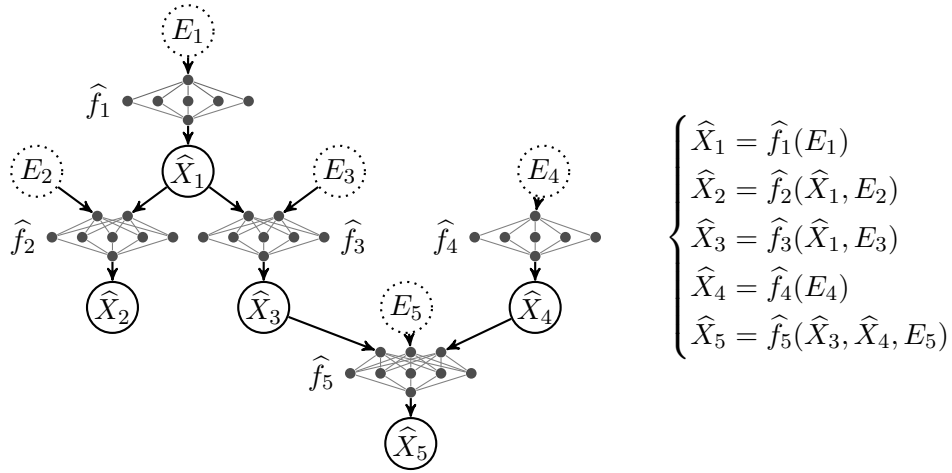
$E_1$

$\widehat{f}_1$

$E_2$ $\widehat{X}_1$ $E_3$ $E_4$

$\widehat{f}_2$ $\widehat{f}_3$ $\widehat{f}_4$

$\widehat{X}_2$ $\widehat{X}_3$ $E_5$ $\widehat{X}_4$

$\widehat{f}_5$

$\widehat{X}_5$

$\begin{cases} \widehat{X}_1 = \widehat{f}_1(E_1) \\ \widehat{X}_2 = \widehat{f}_2(\widehat{X}_1, E_2) \\ \widehat{X}_3 = \widehat{f}_3(\widehat{X}_1, E_3) \\ \widehat{X}_4 = \widehat{f}_4(E_4) \\ \widehat{X}_5 = \widehat{f}_5(\widehat{X}_3, \widehat{X}_4, E_5) \end{cases}$